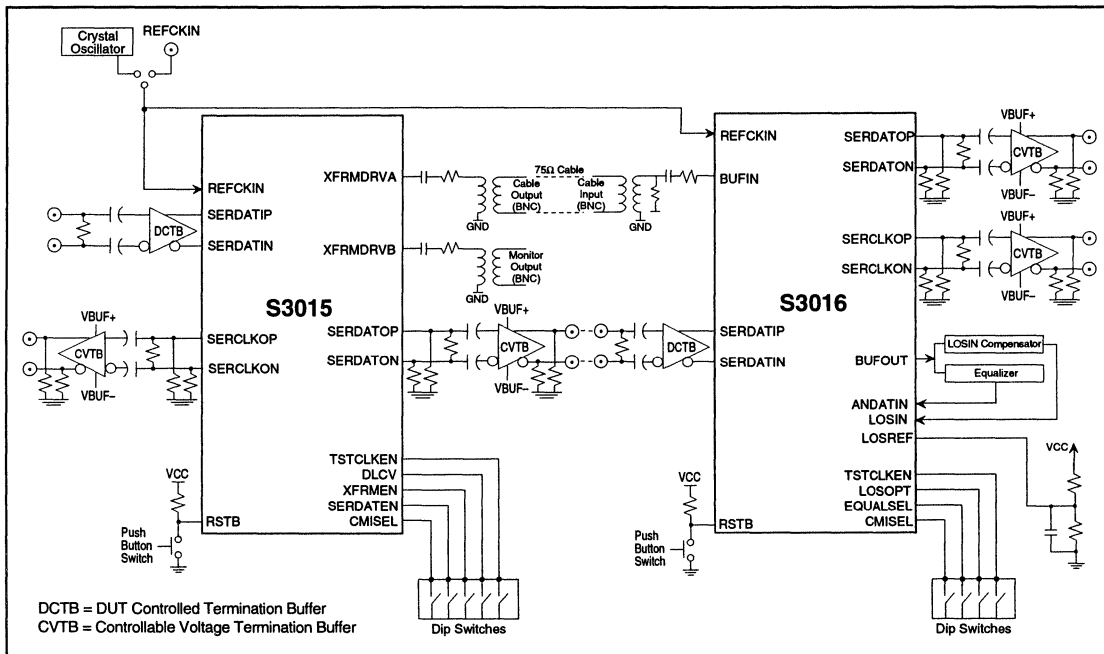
Crystal Oscillator
REFCKIN
REFCKIN
SERDATIP
SERDATIN
DCTB
XFRMDRVA
XFRMDRVB
75Ω Cable
Cable Output (BNC)
Cable Input (BNC)
GND
GND
Monitor Output (BNC)
GND
S3015
VBUF+
CVTB
VBUF–
SERCLKOP
SERCLKON
SERDATOP
SERDATON
VBUF+
CVTB
VBUF–
DCTB
TSTCLKEN
DLCV
XFRMEN
SERDATEN
CMISEL
VCC
RSTB
Push Button Switch
DCTB = DUT Controlled Termination Buffer
CVTB = Controllable Voltage Termination Buffer
Dip Switches
REFCKIN
BUFIN
SERDATOP
SERDATON
VBUF+
CVTB
VBUF–
SERCLKOP
SERCLKON
VBUF+
CVTB
VBUF–
S3016
SERDATIP
SERDATIN
BUFOUT
LOSIN Compensator
Equalizer
ANDATIN
LOSIN
LOSREF
VCC
TSTCLKEN
LOSOPT
EQUALSEL
CMISEL
VCC
RSTB
Push Button Switch
Dip Switches